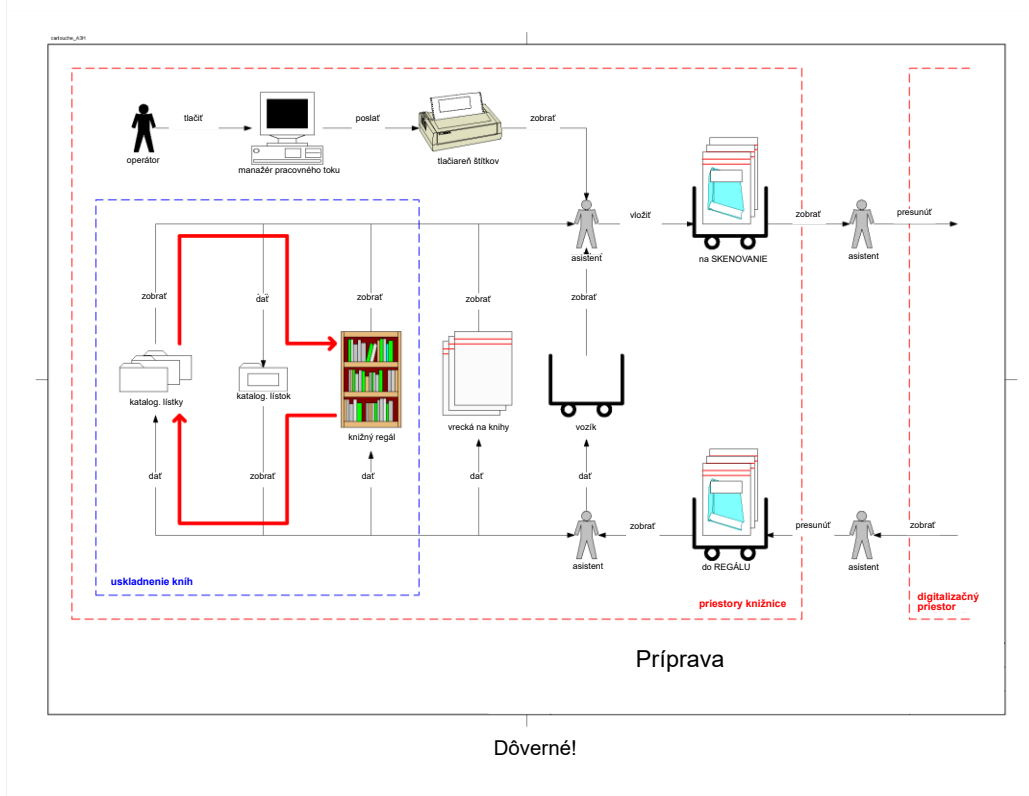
cartouche_A3H

operátor
tlačiť
manažér pracovného toku
poslať
tlačiareň štítkov
zobrať
asistent
vložiť
na SKENOVANIE
zobrať
asistent
presunúť

zobrať
dať
zobrať
zobrať
zobrať

katalog. lístky
katalog. lístok
knižný regál
vrecká na knihy
vozík

dať
zobrať
dať
dať
dať

asistent
zobrať
do REGÁLU
presunúť
asistent
zobrať

uskladnenie kníh
priestory knižnice
digitalizačný priestor

Príprava

Dôverné!